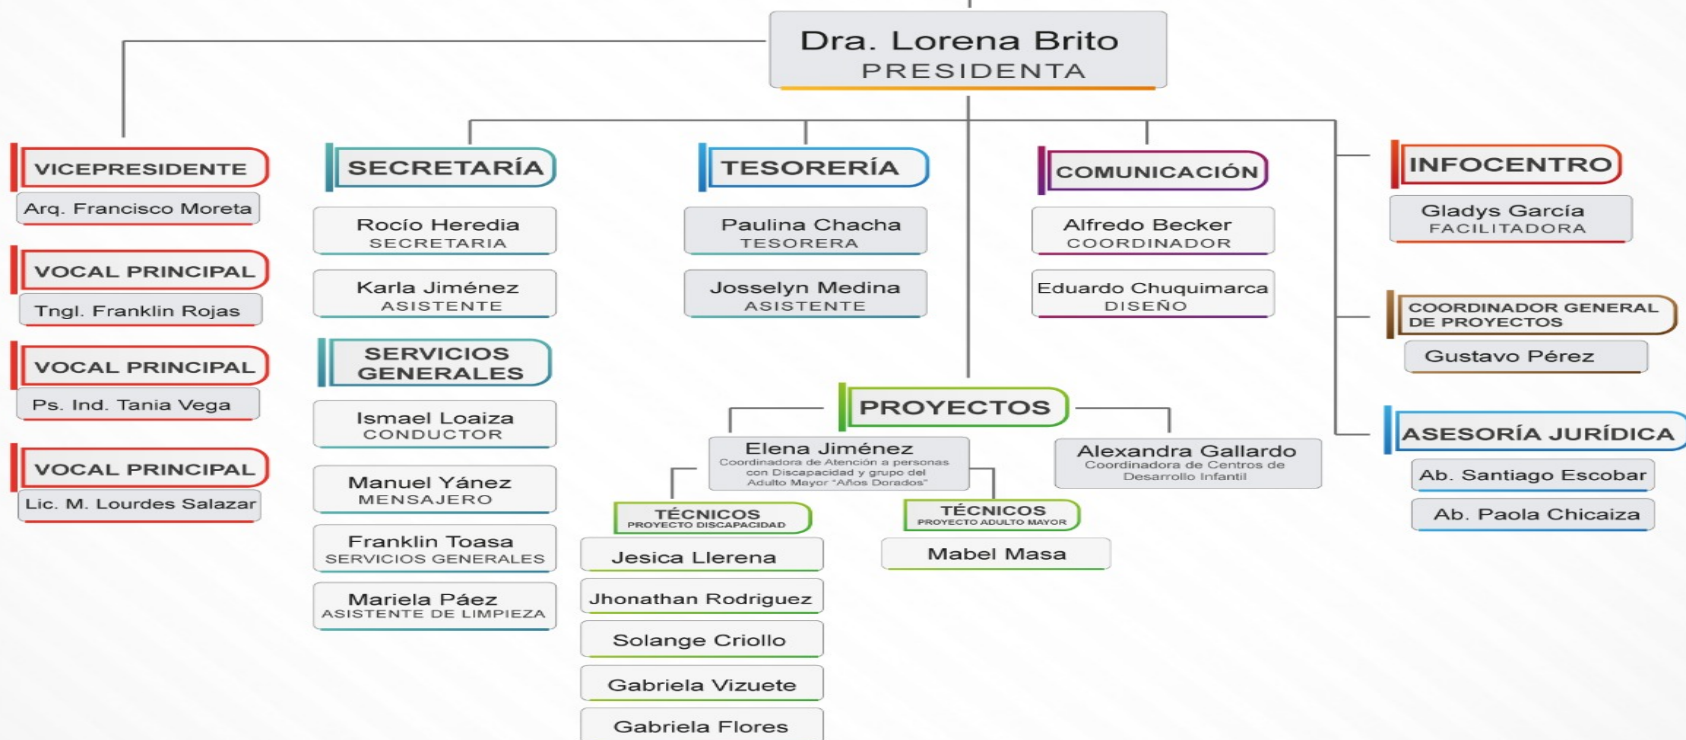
Dra. Lorena Brito
PRESIDENTA

VICEPRESIDENTE
Arq. Francisco Moreta

VOCAL PRINCIPAL
Tngl. Franklin Rojas

VOCAL PRINCIPAL
Ps. Ind. Tania Vega

VOCAL PRINCIPAL
Lic. M. Lourdes Salazar

SECRETARÍA
Rocío Heredia
SECRETARIA
Karla Jiménez
ASISTENTE

SERVICIOS GENERALES
Ismael Loaiza
CONDUCTOR
Manuel Yánez
MENSAJERO
Franklin Toasa
SERVICIOS GENERALES
Mariela Páez
ASISTENTE DE LIMPIEZA

TESORERÍA
Paulina Chacha
TESORERA
Josselyn Medina
ASISTENTE

COMUNICACIÓN
Alfredo Becker
COORDINADOR
Eduardo Chuquimarca
DISEÑO

PROYECTOS
Elena Jiménez
Coordinadora de Atención a personas con Discapacidad y grupo del Adulto Mayor "Años Dorados"
Alexandra Gallardo
Coordinadora de Centros de Desarrollo Infantil

TÉCNICOS
PROYECTO DISCAPACIDAD
Jesica Llerena
Jhonathan Rodriguez
Solange Criollo
Gabriela Vizuete
Gabriela Flores

TÉCNICOS
PROYECTO ADULTO MAYOR
Mabel Masa

INFOCENTRO
Gladys García
FACILITADORA

COORDINADOR GENERAL DE PROYECTOS
Gustavo Pérez

ASESORÍA JURÍDICA
Ab. Santiago Escobar
Ab. Paola Chicaiza